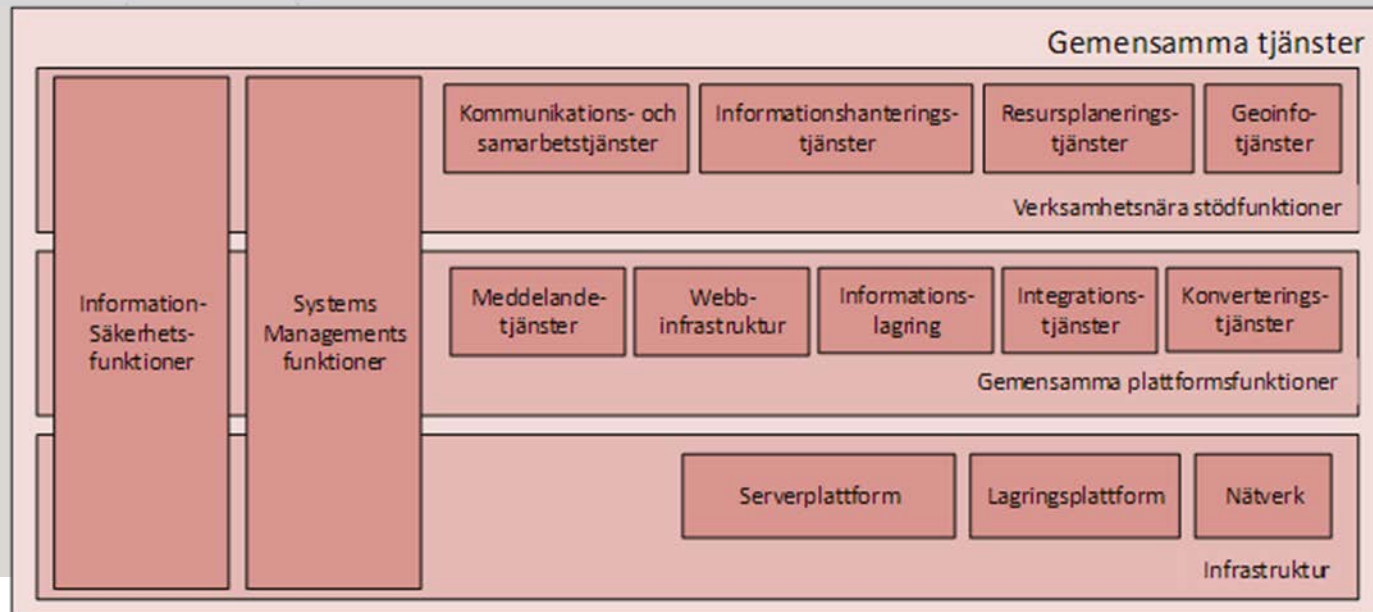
Gemensamma tjänster

Information-Säkerhets-funktioner

Systems Managements funktioner

Kommunikations- och samarbetstjänster

Informationshanterings-tjänster

Resursplanerings-tjänster

Geoinfo-tjänster

Verksamhetsnära stödfunktioner

Meddelande-tjänster

Webb-infrastruktur

Informations-lagring

Integrations-tjänster

Konverterings-tjänster

Gemensamma plattformsfunktioner

Serverplattform

Lagringsplattform

Nätverk

Infrastruktur